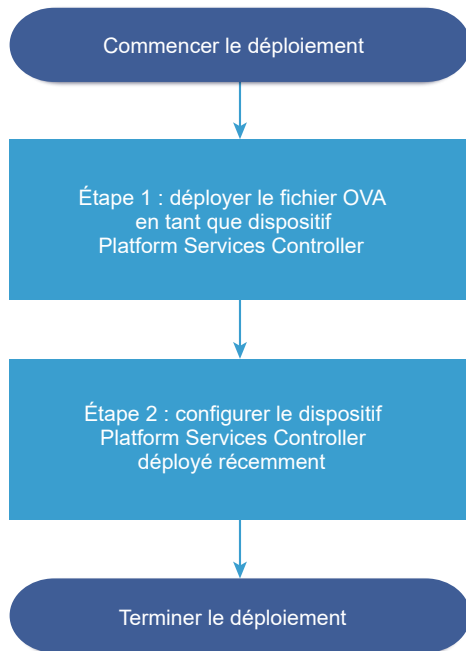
Commencer le déploiement

Étape 1 : déployer le fichier OVA en tant que dispositif Platform Services Controller

Étape 2 : configurer le dispositif Platform Services Controller déployé récemment

Terminer le déploiement